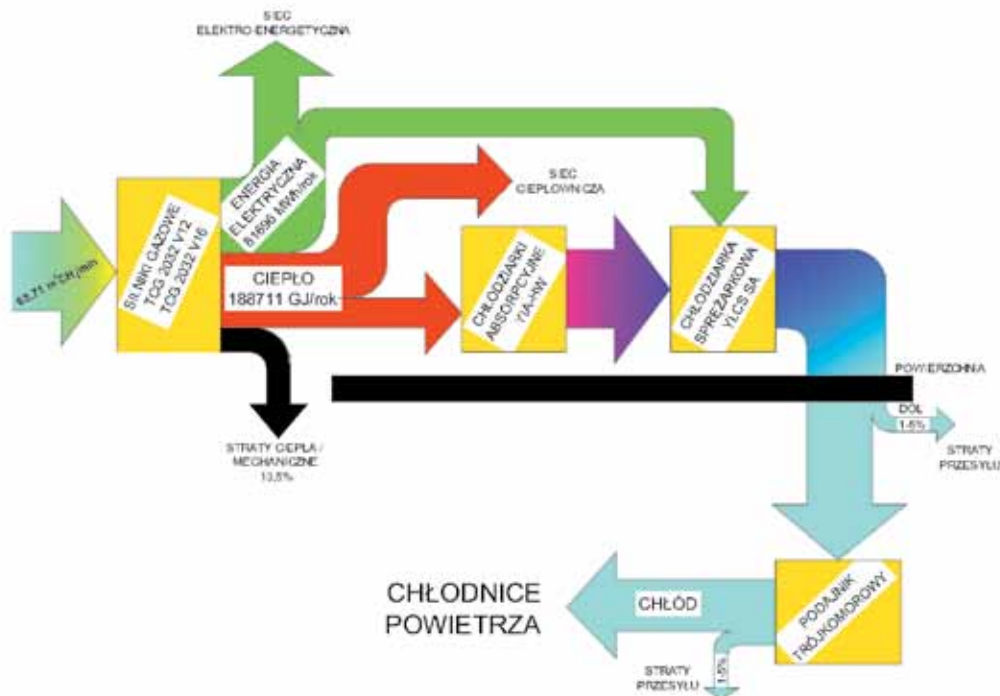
SIEĆ ELEKTRO ENERGETYCZNA

63,71 m³CH₄/min

SILNIKI GAZOWE TCG 2032 V12 TCG 2032 V16

ENERGIA ELEKTRYCZNA 81696 MWh/rok

SIEĆ CIEPŁOWNICZA

CIEPŁO 188711 GJ/rok

CHŁODZIARKI ABSORPCYJNE YIA-HW

CHŁODZIARKA SPRĘŻARKOWA YLCS SA

POWIERZCHNIA

DÓŁ

1-5%

STRATY PRZESYŁU

STRATY CIEPŁA / MECHANICZNE 13,5%

CHŁODNICE POWIETRZA

CHŁÓD

PODAJNIK TRÓJKOMOROWY

STRATY PRZESYŁU

1-5%